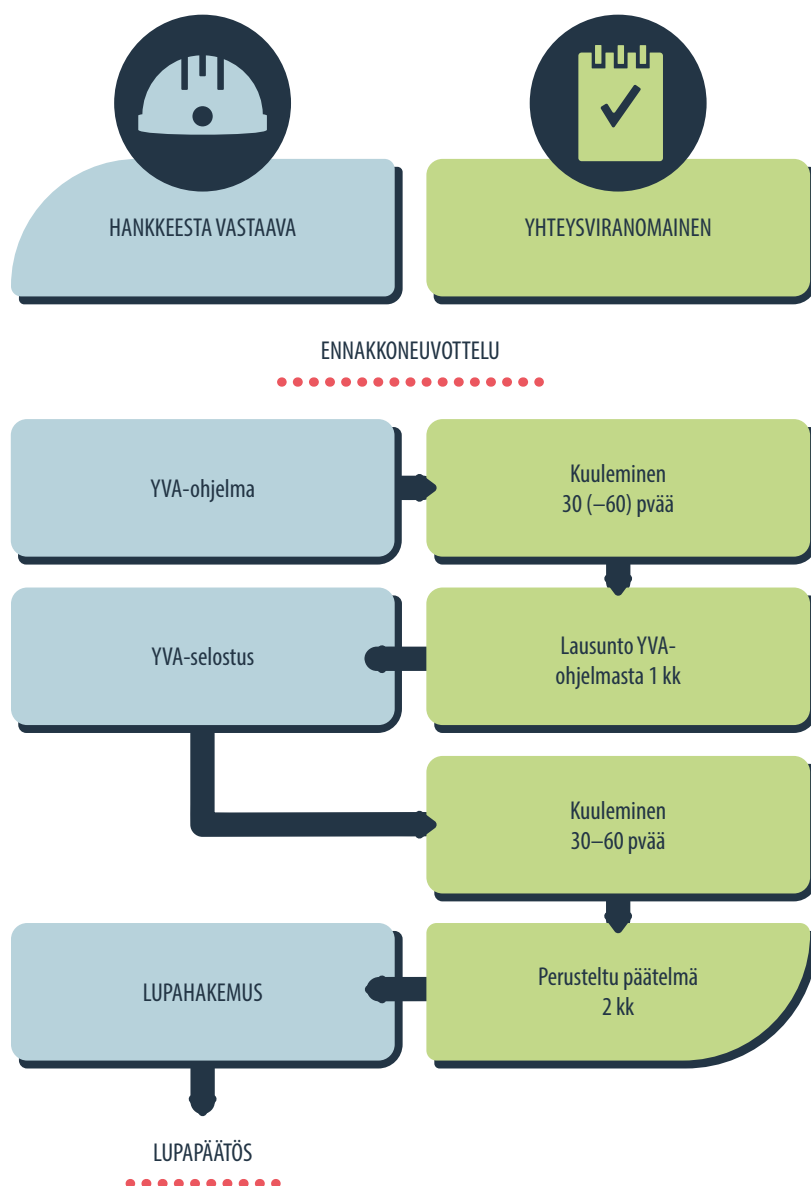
HANKKEESTA VASTAAVA

YHTEYSVIRANOMAINEN

ENNAKKONEUVOTTELU

YVA-ohjelma

Kuuleminen
30 (–60) pvää

YVA-selostus

Lausunto YVA-ohjelmasta 1 kk

Kuuleminen
30–60 pvää

LUPAHAKEMUS

Perusteltu päätelmä
2 kk

LUPAPÄÄTÖS